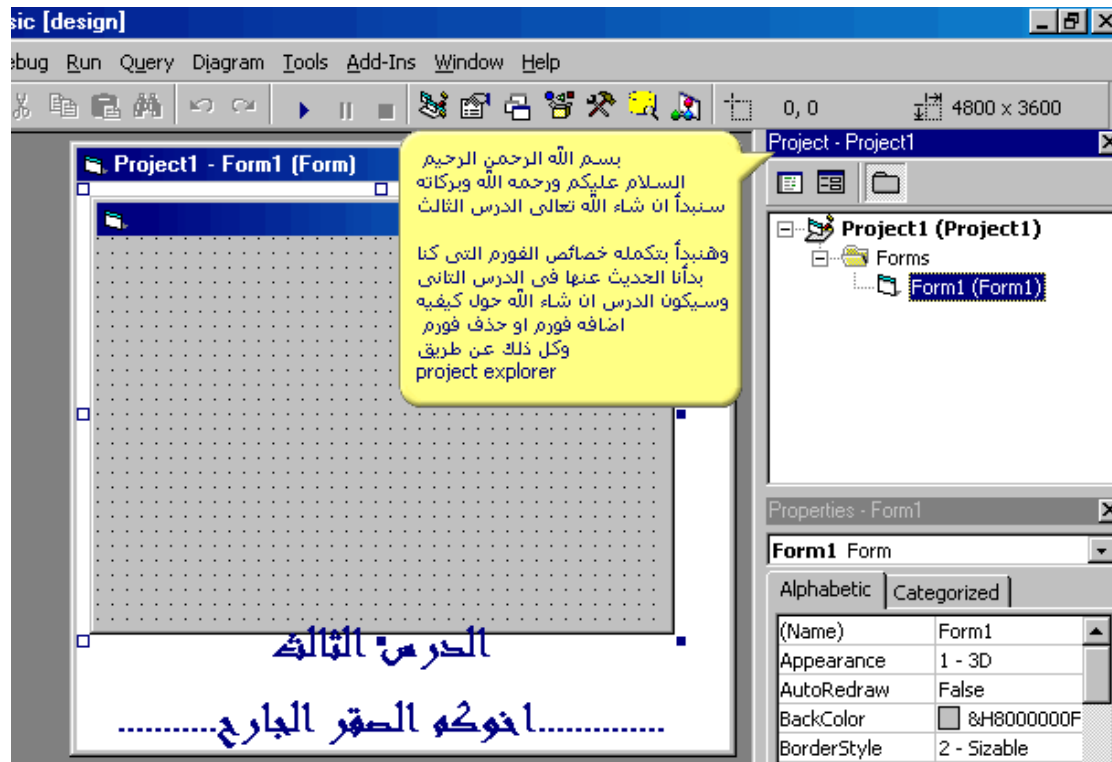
sic [design]

ebug Run Query Diagram Tools Add-Ins Window Help

0, 0 4800 x 3600

Project1 - Form1 (Form)

بسم الله الرحمن الرحيم
السلام عليكم ورحمه الله وبركاته
سنبدأ ان شاء الله تعالى الدرس الثالث

وهنبدأ بتكمله خصائص الفورم التى كنا بدأنا الحديث عنها فى الدرس الثانى وسيكون الدرس ان شاء الله حول كيفيه اضافه فورم او حذف فورم وكل ذلك عن طريق project explorer

الدرس الثالث

اخوكم الصقر الجارح...........

Project - Project1

Project1 (Project1)
Forms
Form1 (Form1)

Properties - Form1

Form1 Form

Alphabetic | Categorized

| (Name) | Form1 |
|---|---|
| Appearance | 1 - 3D |
| AutoRedraw | False |
| BackColor | &H8000000F |
| BorderStyle | 2 - Sizable |